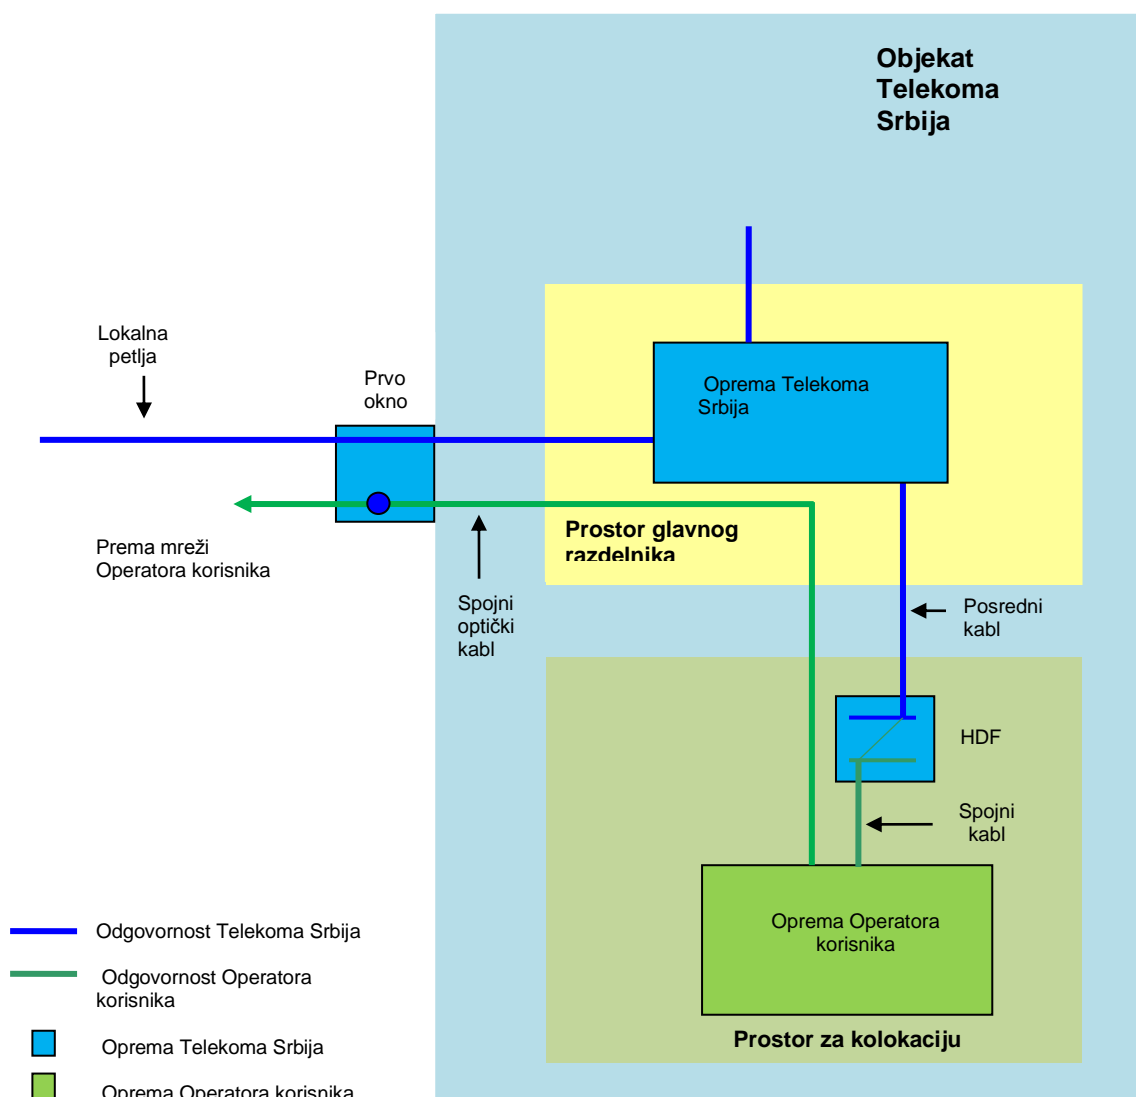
Objekat Telekoma Srbija

Lokalna petlja

Prvo okno

Oprema Telekoma Srbija

Prema mreži Operatora korisnika

Prostor glavnog razdelnika

Spojni optički kabl

Posredni kabl

HDF

Spojni kabl

Oprema Operatora korisnika

Odgovornost Telekoma Srbija

Odgovornost Operatora korisnika

Oprema Telekoma Srbija

Oprema Operatora korisnika

Prostor za kolokaciju